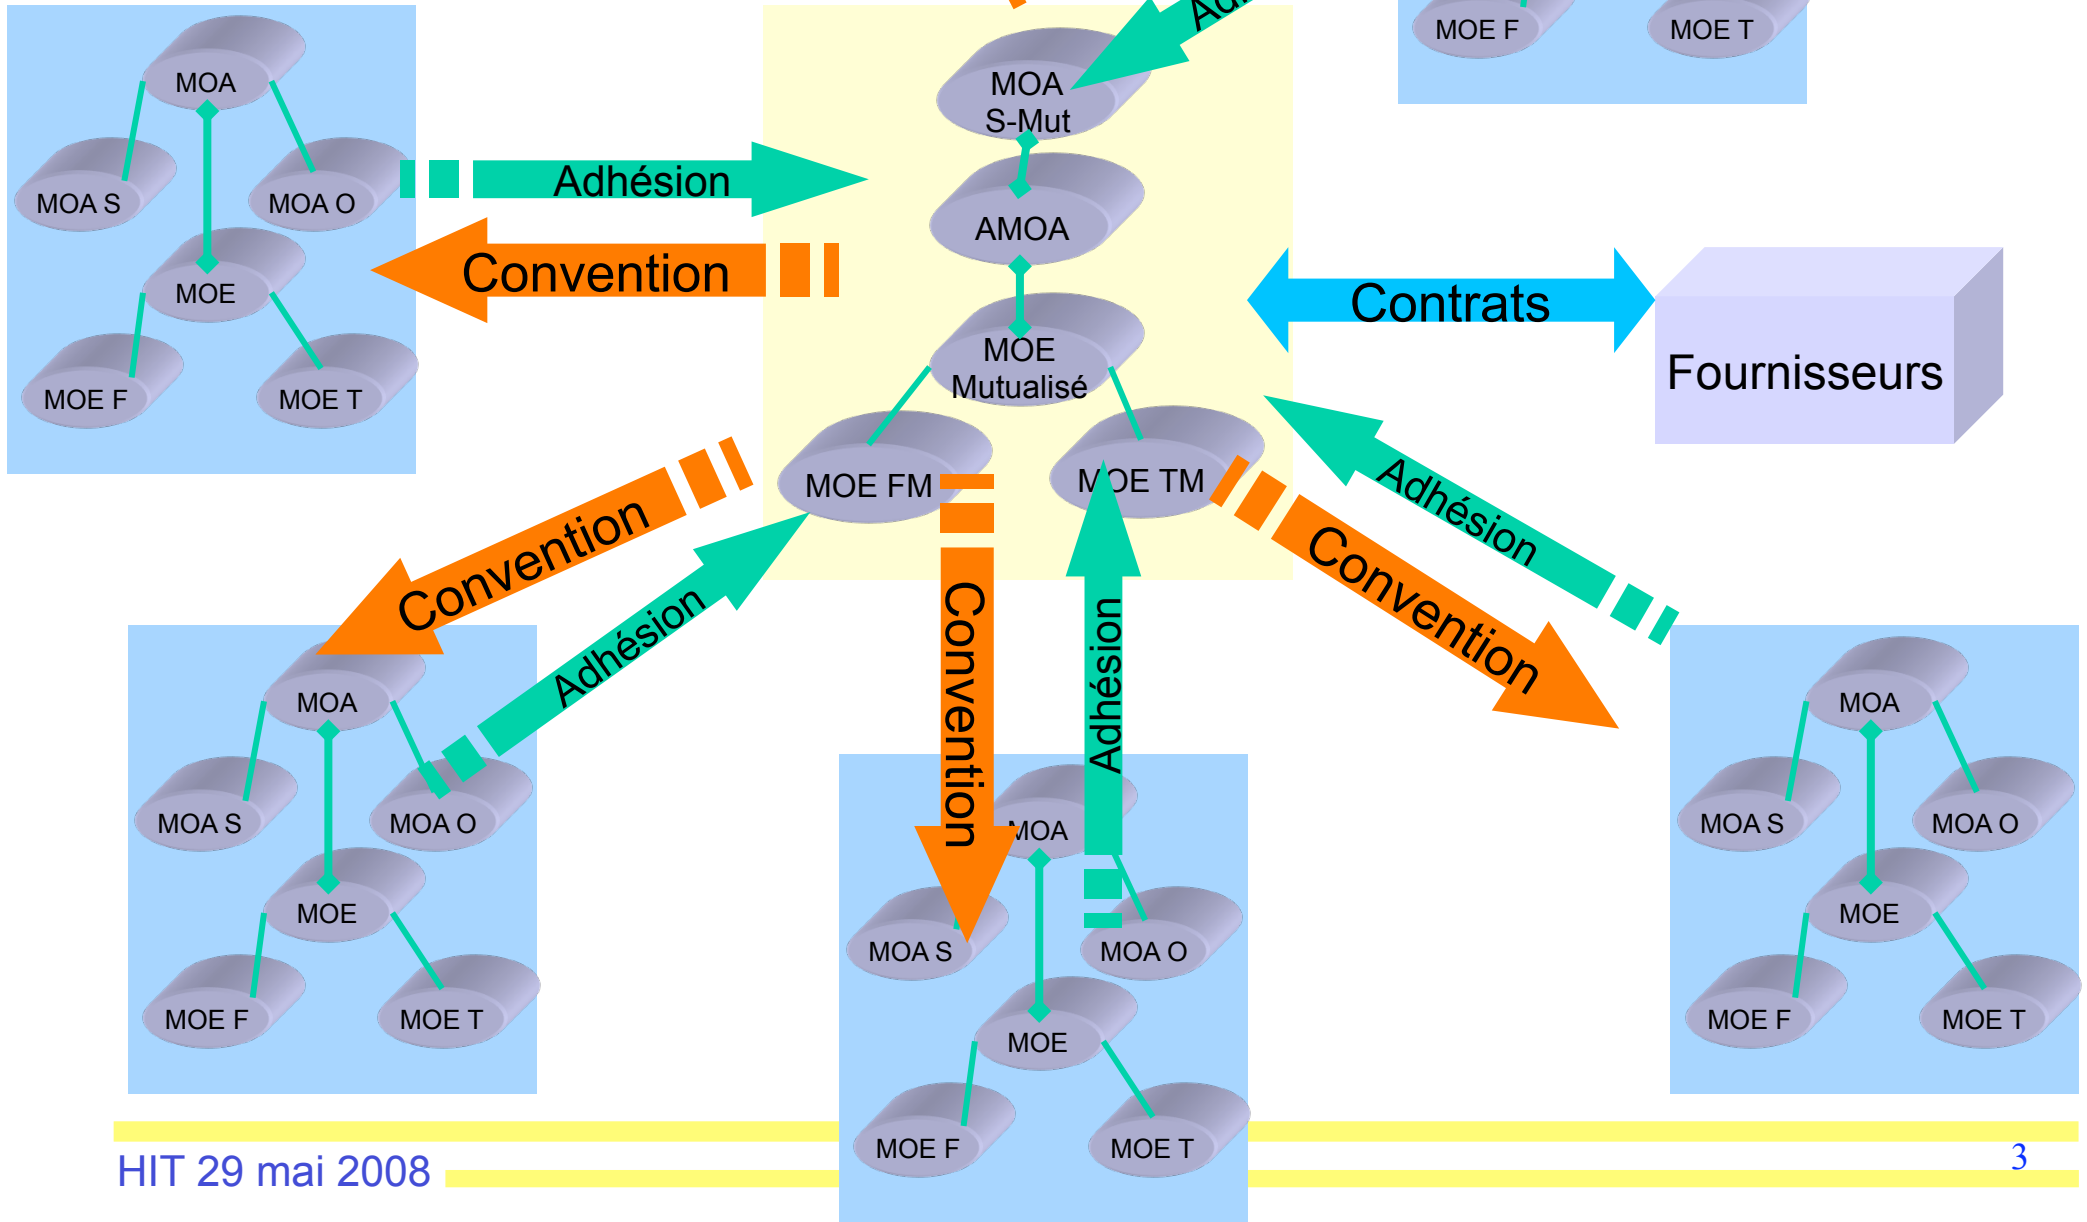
MOE F MOE T

MOA
MOA S MOA O
MOE
MOE F MOE T

Adhésion
Convention

Ad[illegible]
MOA S-Mut
AMOA
MOE Mutualisé
MOE FM
MOE TM

Contrats
Fournisseurs

Convention
Adhésion
Convention
Adhésion
Adhésion
Convention

MOA
MOA S MOA O
MOE
MOE F MOE T

MOA
MOA S MOA O
MOE
MOE F MOE T

MOA
MOA S MOA O
MOE
MOE F MOE T

HIT 29 mai 2008
3